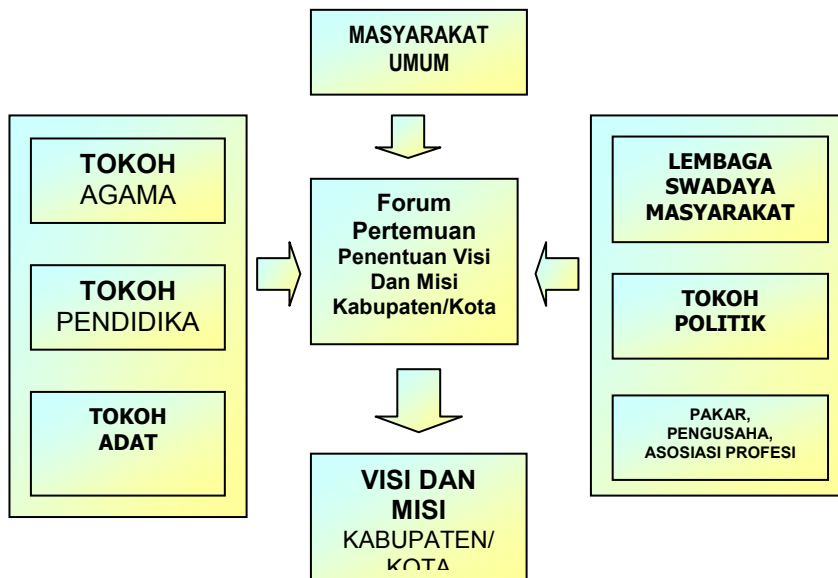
MASYARAKAT UMUM

TOKOH AGAMA

TOKOH PENDIDIKA

TOKOH ADAT

Forum Pertemuan Penentuan Visi Dan Misi Kabupaten/Kota

LEMBAGA SWADAYA MASYARAKAT

TOKOH POLITIK

PAKAR, PENGUSAHA, ASOSIASI PROFESI

VISI DAN MISI KABUPATEN/ KOTA